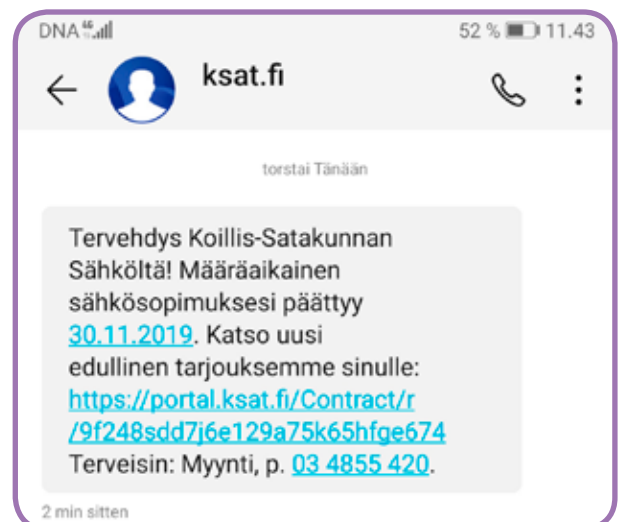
DNA 4G

52 % 11.43

ksat.fi

torstai Tänään

Tervehdys Koillis-Satakunnan Sähköltä! Määräaikainen sähkösopimuksesi päättyy 30.11.2019. Katso uusi edullinen tarjouksemme sinulle: https://portal.ksat.fi/Contract/r/9f248sdd7j6e129a75k65hfge674 Terveisin: Myynti, p. 03 4855 420.

2 min sitten